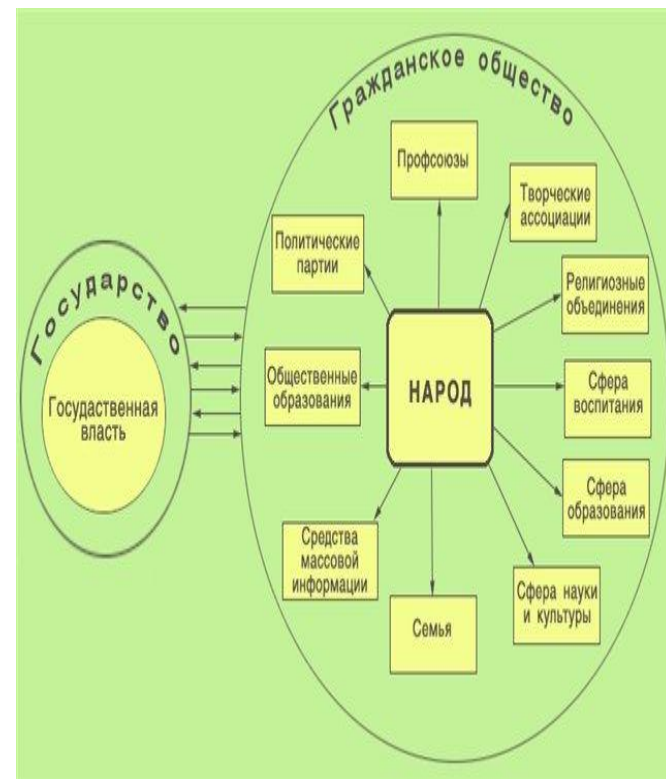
Гражданское общество

Профсоюзы

Творческие ассоциации

Политические партии

Религиозные объединения

Государство

Государственная власть

Общественные образования

НАРОД

Сфера воспитания

Сфера образования

Средства массовой информации

Семья

Сфера науки и культуры